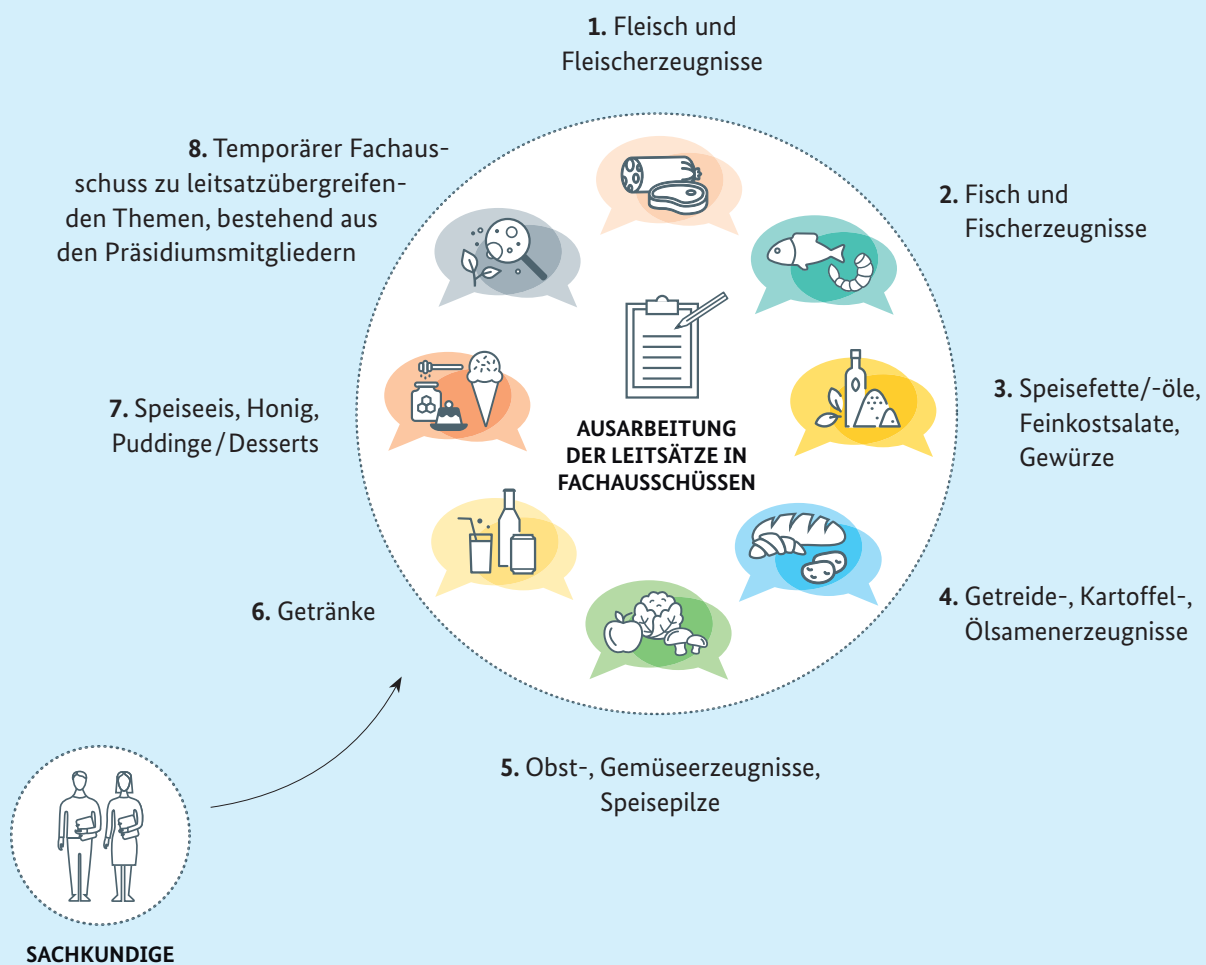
**1.** Fleisch und Fleischerzeugnisse

**8.** Temporärer Fachausschuss zu leitsatzübergreifenden Themen, bestehend aus den Präsidiumsmitgliedern

**2.** Fisch und Fischerzeugnisse

AUSARBEITUNG DER LEITSÄTZE IN FACHAUSSCHÜSSEN

**7.** Speiseeis, Honig, Puddinge / Desserts

**3.** Speisefette/-öle, Feinkostsalate, Gewürze

**6.** Getränke

**4.** Getreide-, Kartoffel-, Ölsamenerzeugnisse

**5.** Obst-, Gemüseerzeugnisse, Speisepilze

SACHKUNDIGE